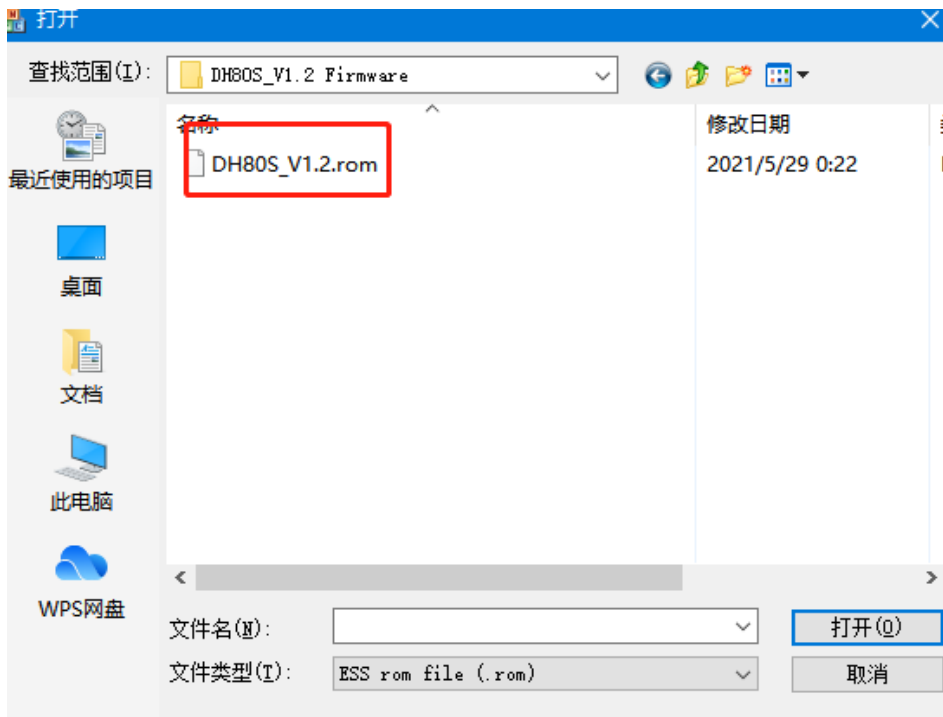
打开

查找范围(I): DH80S_V1.2 Firmware

最近使用的项目

桌面

文档

此电脑

WPS网盘

| 名称 | 修改日期 |
|---|---|
| DH80S_V1.2.rom | 2021/5/29 0:22 |

文件名(N):

文件类型(T): ESS rom file (.rom)

打开(O)

取消